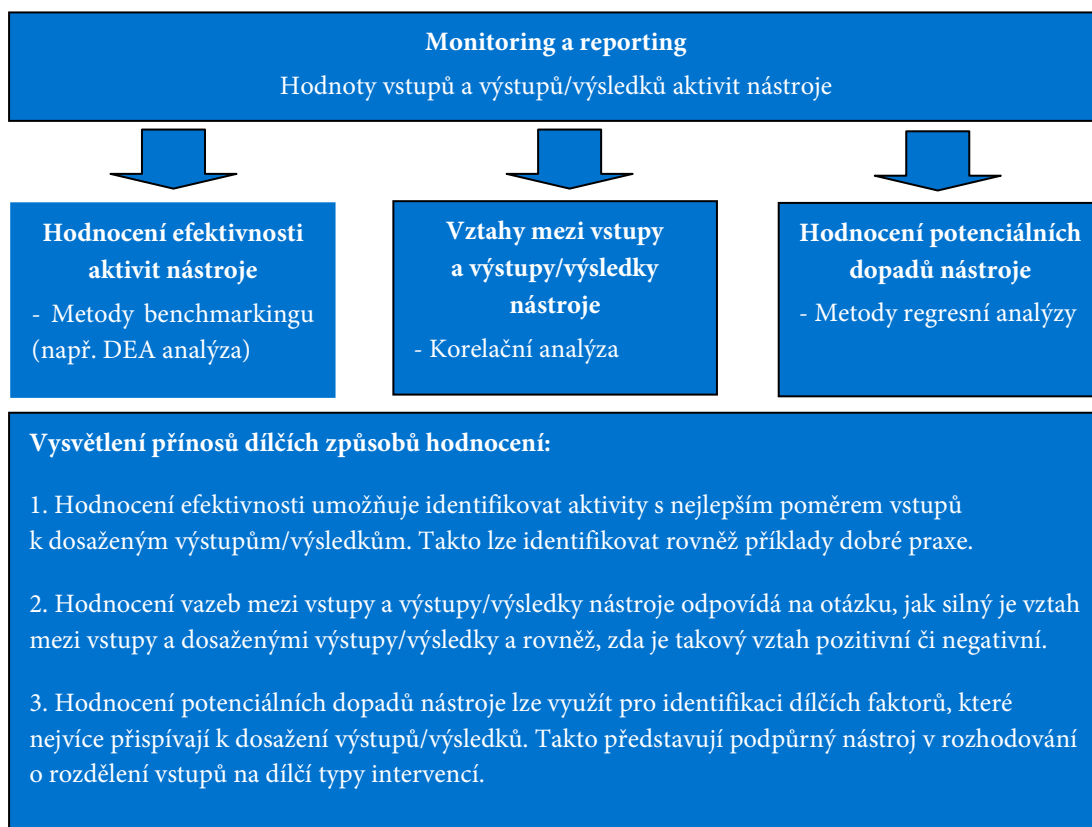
**Monitoring a reporting**

Hodnoty vstupů a výstupů/výsledků aktivit nástroje

**Hodnocení efektivnosti aktivit nástroje**

- Metody benchmarkingu (např. DEA analýza)

**Vztahy mezi vstupy a výstupy/výsledky nástroje**

- Korelační analýza

**Hodnocení potenciálních dopadů nástroje**

- Metody regresní analýzy

**Vysvětlení přínosů dílčích způsobů hodnocení:**

1. Hodnocení efektivnosti umožňuje identifikovat aktivity s nejlepším poměrem vstupů k dosaženým výstupům/výsledkům. Takto lze identifikovat rovněž příklady dobré praxe.

2. Hodnocení vazeb mezi vstupy a výstupy/výsledky nástroje odpovídá na otázku, jak silný je vztah mezi vstupy a dosaženými výstupy/výsledky a rovněž, zda je takový vztah pozitivní či negativní.

3. Hodnocení potenciálních dopadů nástroje lze využít pro identifikaci dílčích faktorů, které nejvíce přispívají k dosažení výstupů/výsledků. Takto představují podpůrný nástroj v rozhodování o rozdělení vstupů na dílčí typy intervencí.